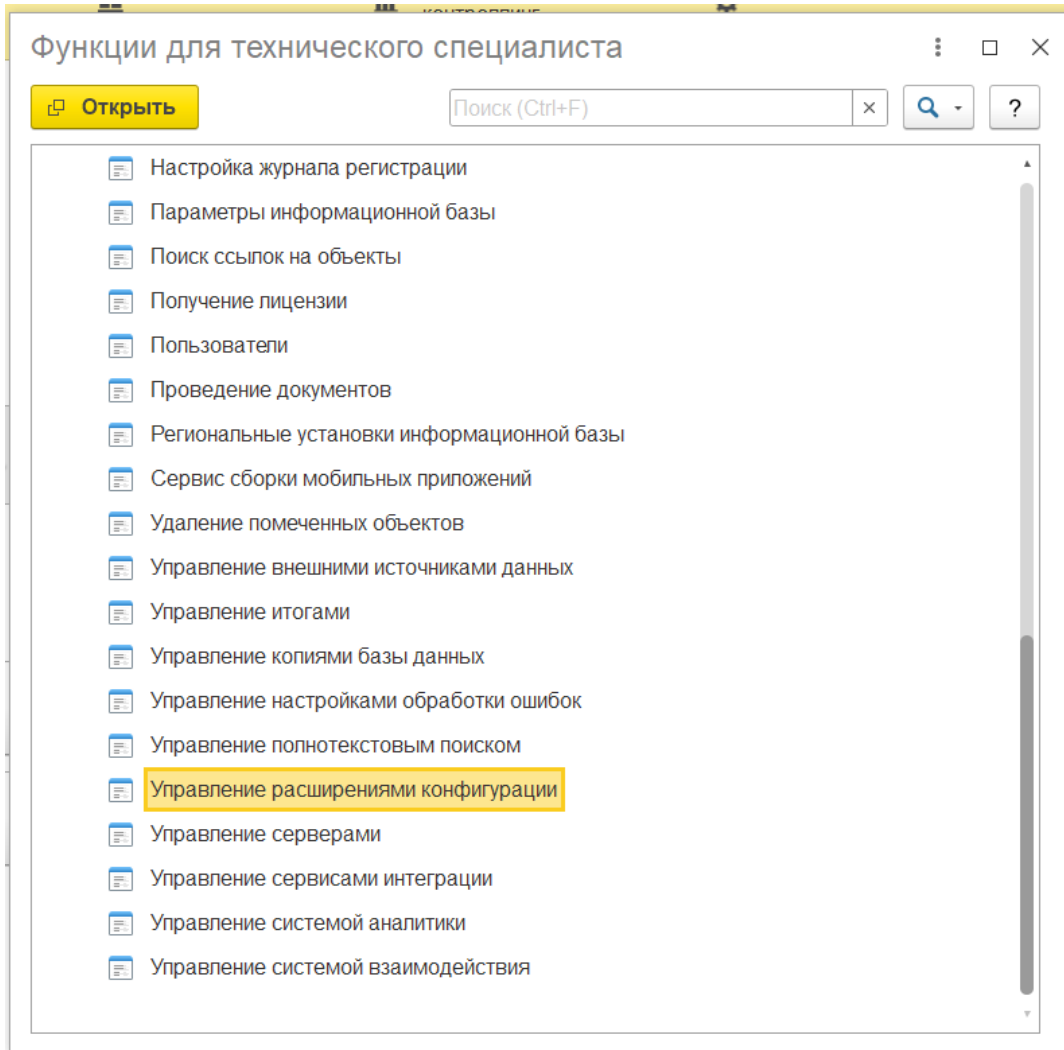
Функции для технического специалиста

Открыть

Поиск (Ctrl+F)

?

Настройка журнала регистрации
Параметры информационной базы
Поиск ссылок на объекты
Получение лицензии
Пользователи
Проведение документов
Региональные установки информационной базы
Сервис сборки мобильных приложений
Удаление помеченных объектов
Управление внешними источниками данных
Управление итогами
Управление копиями базы данных
Управление настройками обработки ошибок
Управление полнотекстовым поиском
Управление расширениями конфигурации
Управление серверами
Управление сервисами интеграции
Управление системой аналитики
Управление системой взаимодействия